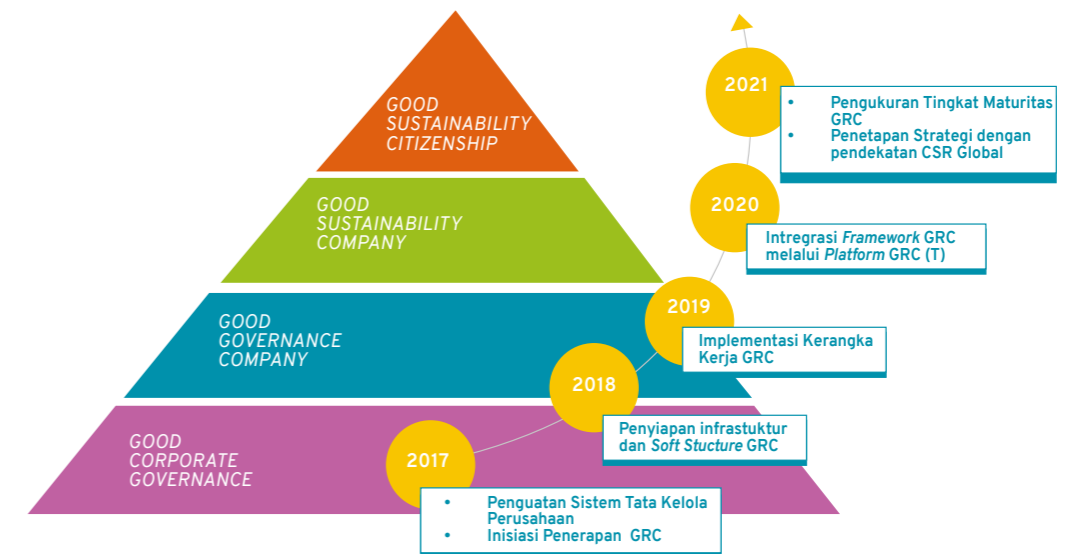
GOOD SUSTAINABILITY CITIZENSHIP

GOOD SUSTAINABILITY COMPANY

GOOD GOVERNANCE COMPANY

GOOD CORPORATE GOVERNANCE

2021

- Pengukuran Tingkat Maturitas GRC
- Penetapan Strategi dengan pendekatan CSR Global

2020

Intregrasi *Framework* GRC melalui *Platform* GRC (T)

2019

Implementasi Kerangka Kerja GRC

2018

Penyiapan infrastuktur dan *Soft Stucture* GRC

2017

- Penguatan Sistem Tata Kelola Perusahaan
- Inisiasi Penerapan GRC